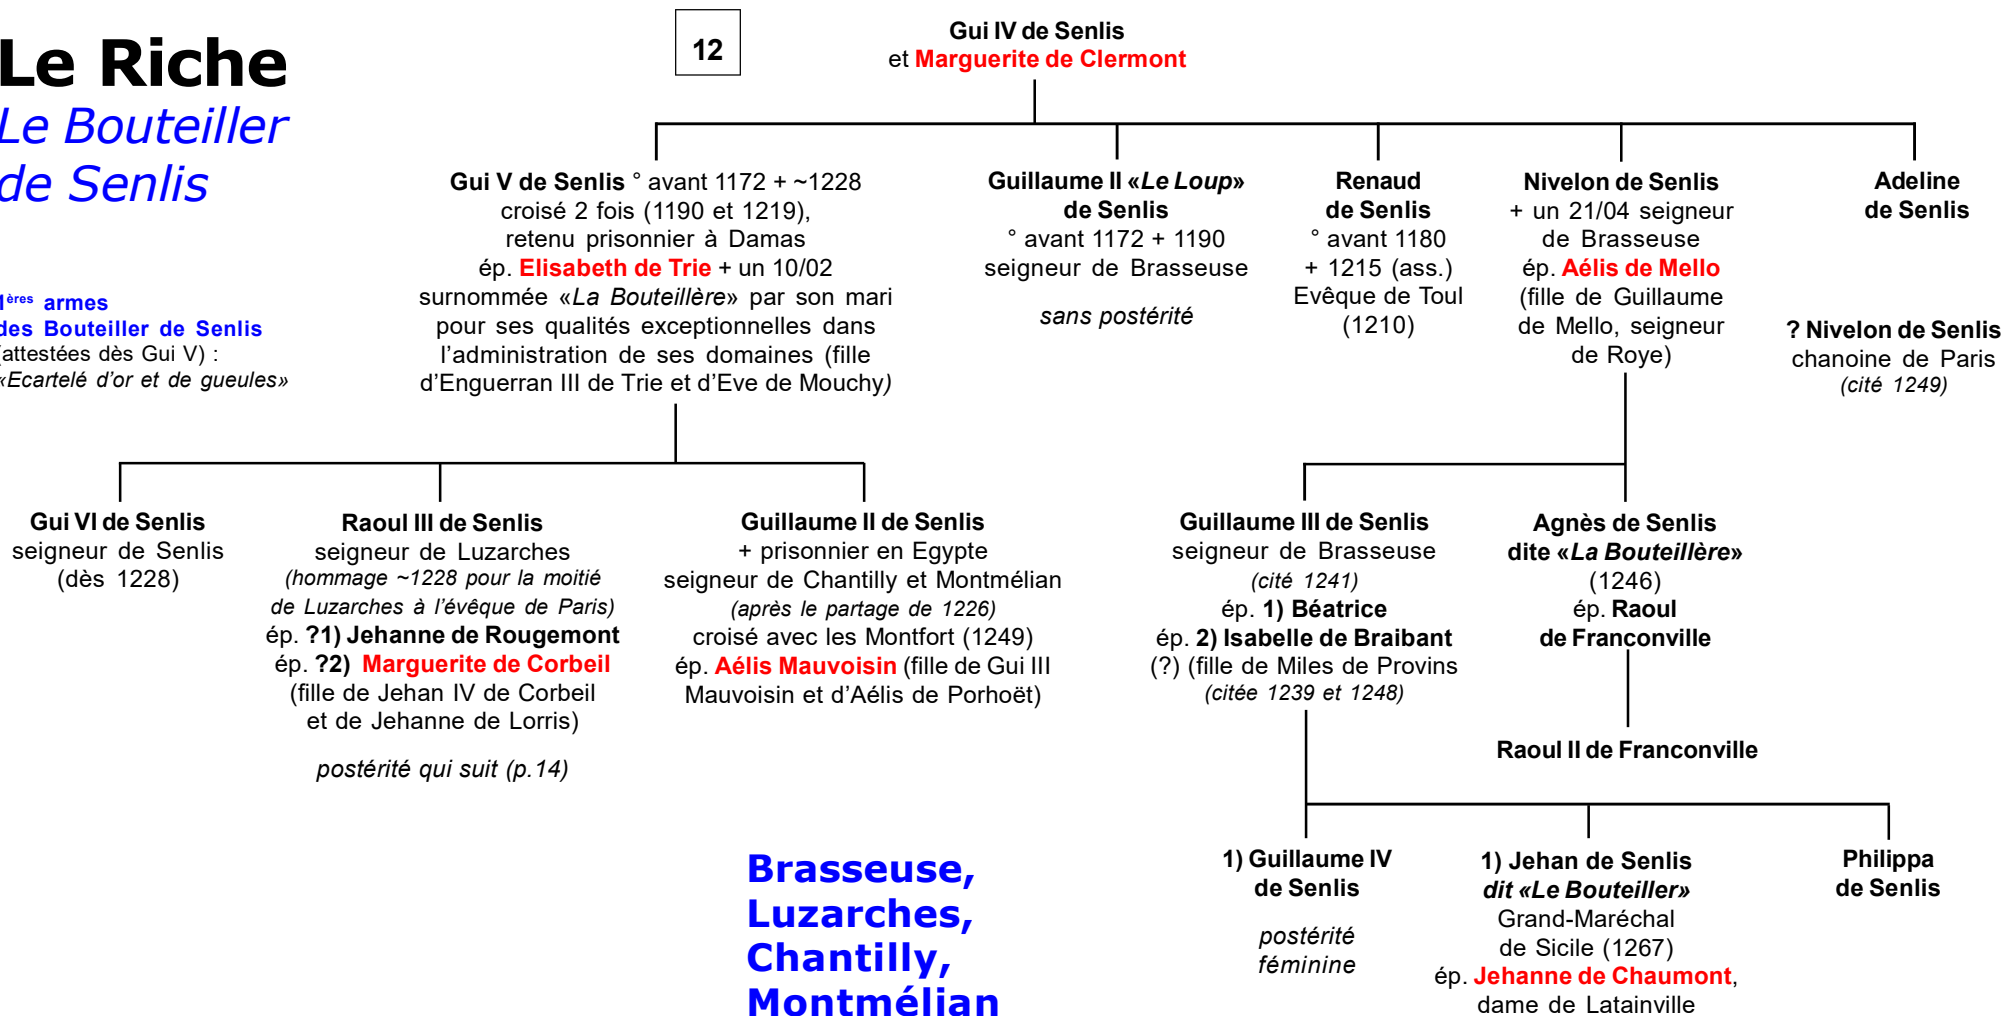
Le Riche
Le Bouteiller
de Senlis

12

Gui IV de Senlis
et Marguerite de Clermont

Gui V de Senlis ° avant 1172 + ~1228 croisé 2 fois (1190 et 1219), retenu prisonnier à Damas ép. Elisabeth de Trie + un 10/02 surnommée «La Bouteillère» par son mari pour ses qualités exceptionnelles dans l'administration de ses domaines (fille d'Enguerran III de Trie et d'Eve de Mouchy)

Guillaume II «Le Loup» de Senlis ° avant 1172 + 1190 seigneur de Brasseuse

sans postérité

Renaud de Senlis ° avant 1180 + 1215 (ass.) Evêque de Toul (1210)

Nivelon de Senlis + un 21/04 seigneur de Brasseuse ép. Aélis de Mello (fille de Guillaume de Mello, seigneur de Roye)

Adeline de Senlis

? Nivelon de Senlis chanoine de Paris (cité 1249)

1ères armes des Bouteiller de Senlis (attestées dès Gui V) : «Ecartelé d'or et de gueules»

Gui VI de Senlis seigneur de Senlis (dès 1228)

Raoul III de Senlis seigneur de Luzarches (hommage ~1228 pour la moitié de Luzarches à l'évêque de Paris) ép. ?1) Jehanne de Rougemont ép. ?2) Marguerite de Corbeil (fille de Jehan IV de Corbeil et de Jehanne de Lorris)

postérité qui suit (p.14)

Guillaume II de Senlis + prisonnier en Egypte seigneur de Chantilly et Montmélian (après le partage de 1226) croisé avec les Montfort (1249) ép. Aélis Mauvoisin (fille de Gui III Mauvoisin et d'Aélis de Porhoët)

Guillaume III de Senlis seigneur de Brasseuse (cité 1241) ép. 1) Béatrice ép. 2) Isabelle de Braibant (?) (fille de Miles de Provins (citée 1239 et 1248)

Agnès de Senlis dite «La Bouteillère» (1246) ép. Raoul de Franconville

Raoul II de Franconville

Brasseuse, Luzarches, Chantilly, Montmélian

1) Guillaume IV de Senlis

postérité féminine

1) Jehan de Senlis dit «Le Bouteiller» Grand-Maréchal de Sicile (1267) ép. Jehanne de Chaumont, dame de Latainville

Philippa de Senlis